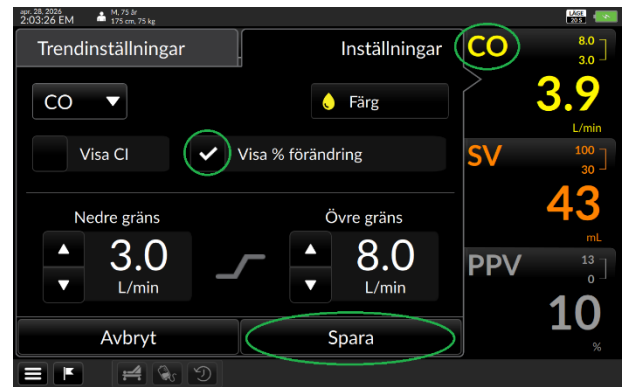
apr. 28, 2026
2:03:26 EM
M, 75 år
175 cm, 75 kg
LAGE
20 s

Trendinställningar
Inställningar

CO
Färg
Visa CI
Visa % förändring

Nedre gräns
3.0
L/min
Övre gräns
8.0
L/min

Avbryt
Spara

CO
8.0
3.0
3.9
L/min

SV
100
30
43
mL

PPV
13
0
10
%